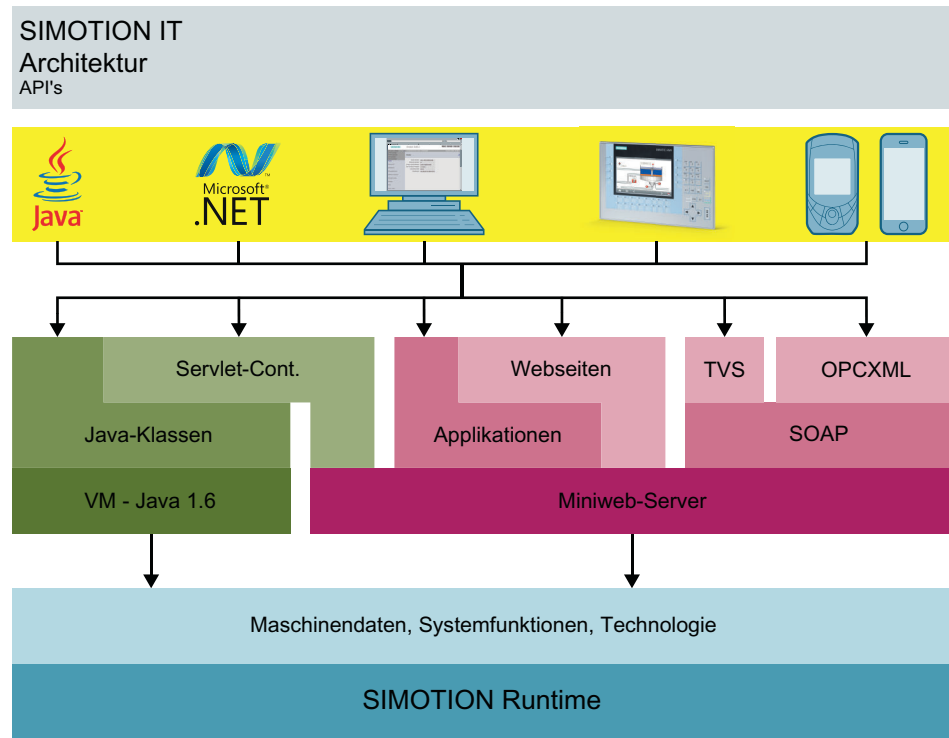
SIMOTION IT
Architektur
API's

Java

Microsoft®
.NET

Servlet-Cont.

Java-Klassen

Webseiten

Applikationen

TVS

OPCXML

SOAP

VM - Java 1.6

Miniweb-Server

Maschinendaten, Systemfunktionen, Technologie

SIMOTION Runtime